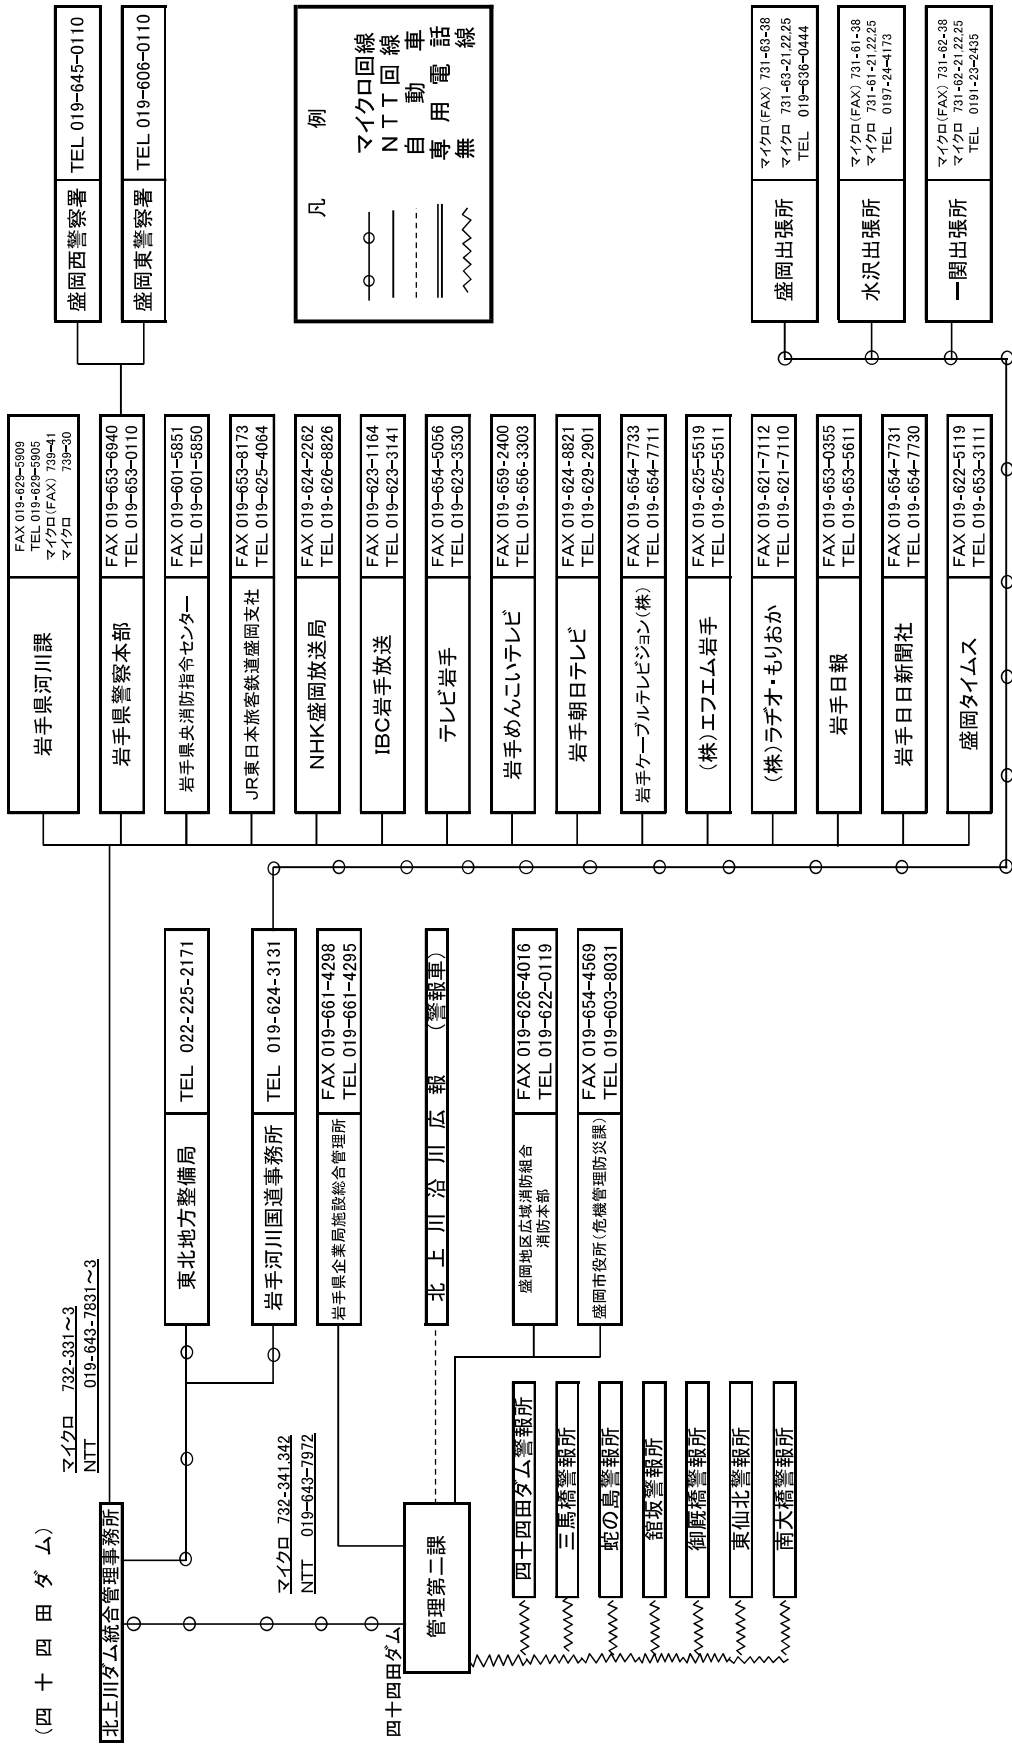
（四十四田ダム）

北上川ダム統合管理事務所

マイクロ　732-331～3
NTT　019-643-7831～3

四十四田ダム

マイクロ　732-341.342
NTT　019-643-7972

管理第二課

四十四田ダム警報所
三馬橋警報所
蛇の島警報所
錦坂警報所
御厩橋警報所
東仙北警報所
南大橋警報所

東北地方整備局　TEL 022-225-2171
岩手河川国道事務所　TEL 019-624-3131
岩手県企業局施設総合管理所　FAX 019-661-4298　TEL 019-661-4295
北上川沿川広報　（警報車）
盛岡地区広域消防組合消防本部　FAX 019-626-4016　TEL 019-622-0119
盛岡市役所（危機管理防災課）　FAX 019-654-4569　TEL 019-603-8031

岩手県河川課　FAX 019-629-5909　TEL 019-629-5905　マイクロ（FAX） 739-41　マイクロ 739-30
岩手県警察本部　FAX 019-653-6940　TEL 019-653-0110
岩手県央消防指令センター　FAX 019-601-5851　TEL 019-601-5850
JR東日本旅客鉄道盛岡支社　FAX 019-653-8173　TEL 019-625-4064
NHK盛岡放送局　FAX 019-624-2262　TEL 019-626-8826
IBC岩手放送　FAX 019-623-1164　TEL 019-623-3141
テレビ岩手　FAX 019-654-5056　TEL 019-623-3530
岩手めんこいテレビ　FAX 019-659-2400　TEL 019-656-3303
岩手朝日テレビ　FAX 019-624-8821　TEL 019-629-2901
岩手ケーブルテレビジョン（株）　FAX 019-654-7733　TEL 019-654-7711
（株）エフエム岩手　FAX 019-625-5519　TEL 019-625-5511
（株）ラヂオ・もりおか　FAX 019-621-7112　TEL 019-621-7110
岩手日報　FAX 019-653-0355　TEL 019-653-5611
岩手日日新聞社　FAX 019-654-7731　TEL 019-654-7730
盛岡タイムス　FAX 019-622-5119　TEL 019-653-3111

盛岡西警察署　TEL 019-645-0110
盛岡東警察署　TEL 019-606-0110

凡例
マイクロ回線
NTT回線
自動車
専用電話
無線

盛岡出張所　マイクロ（FAX） 731-63-38　マイクロ 731-63-21,22,25　TEL 019-636-0444
水沢出張所　マイクロ（FAX） 731-61-38　マイクロ 731-61-21,22,25　TEL 0197-24-4173
一関出張所　マイクロ（FAX） 731-62-38　マイクロ 731-62-21,22,25　TEL 0191-23-2435